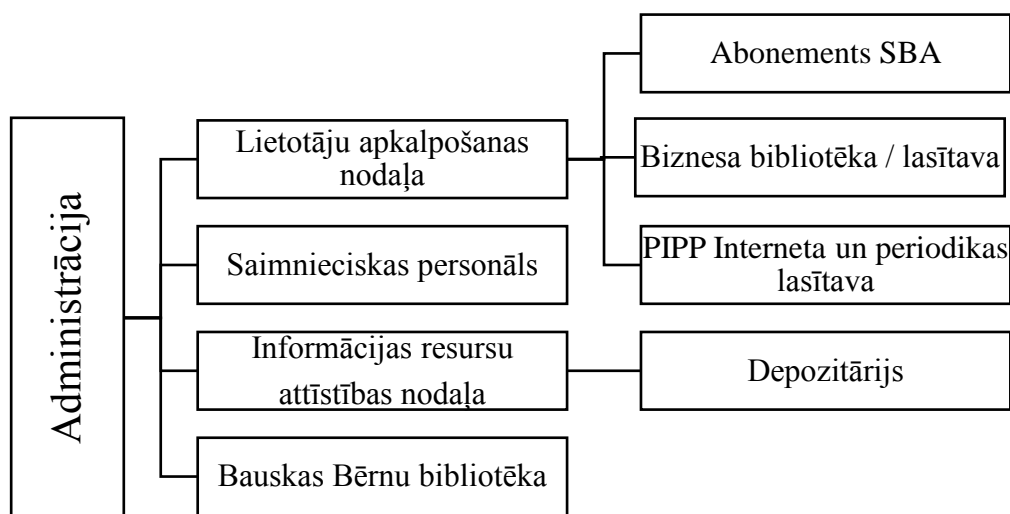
Administrācija

Lietotāju apkalpošanas nodaļa

Saimnieciskas personāls

Informācijas resursu attīstības nodaļa

Bauskas Bērnu bibliotēka

Abonements SBA

Biznesa bibliotēka / lasītava

PIPP Interneta un periodikas lasītava

Depozitārijs